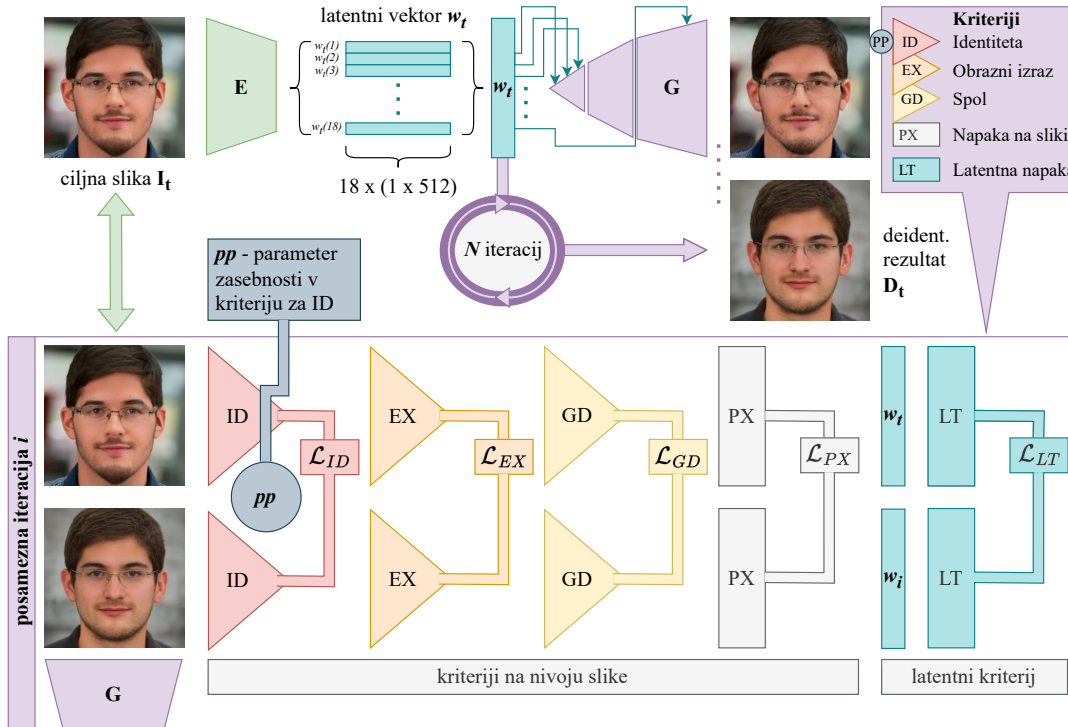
ciljna slika $\mathbf{I_t}$

E

latentni vektor $\boldsymbol{w_t}$

$w_t(1)$
$w_t(2)$
$w_t(3)$
$w_t(18)$

18 x (1 x 512)

$\boldsymbol{w_t}$

G

$\boldsymbol{N}$ iteracij

deident. rezultat $\mathbf{D_t}$

Kriteriji
PP
ID Identiteta
EX Obrazni izraz
GD Spol
PX Napaka na sliki
LT Latentna napaka

$\boldsymbol{pp}$ - parameter zasebnosti v kriteriju za ID

posamezna iteracija $\boldsymbol{i}$

ID
$\mathcal{L}_{ID}$
$\boldsymbol{pp}$
ID

EX
$\mathcal{L}_{EX}$
EX

GD
$\mathcal{L}_{GD}$
GD

PX
$\mathcal{L}_{PX}$
PX

$\boldsymbol{w_t}$
LT
$\mathcal{L}_{LT}$
$\boldsymbol{w_i}$
LT

G

kriteriji na nivoju slike

latentni kriterij